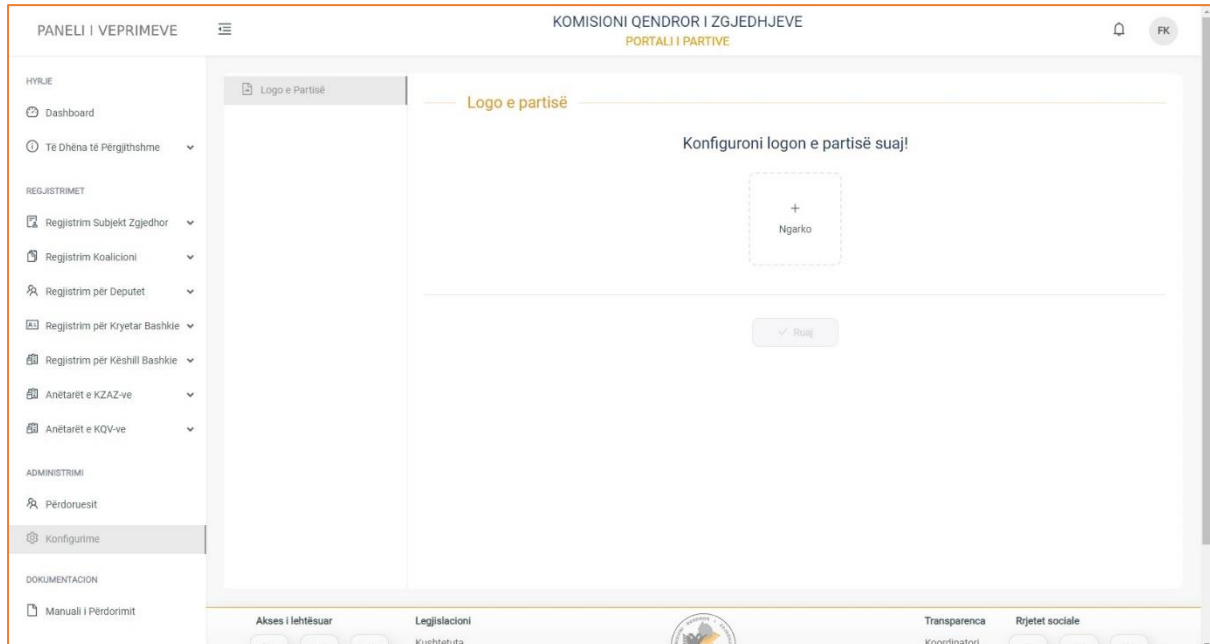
PANELI I VEPRIMEVE

KOMISIONI QENDROR I ZGJEDHJEVE
PORTALI I PARTIVE

FK

HYRJE

Dashboard

Të Dhëna të Përgjithshme

REGJISTRIMET

Regjistrim Subjekt Zgjedhor

Regjistrim Koalicioni

Regjistrim për Deputet

Regjistrim për Kryetar Bashkie

Regjistrim për Këshill Bashkie

Anëtarët e KZAZ-ve

Anëtarët e KQV-ve

ADMINISTRIMI

Përdoruesit

Konfigurime

DOKUMENTACION

Manuali i Përdorimit

Logo e Partisë

Logo e partisë

Konfiguroni logon e partisë suaj!

+
Ngarko

✓ Ruaj

Akses i lehtësuar

Legjislacioni
Kushtetuta

Transparenca
Koordinatori

Rrjetet sociale